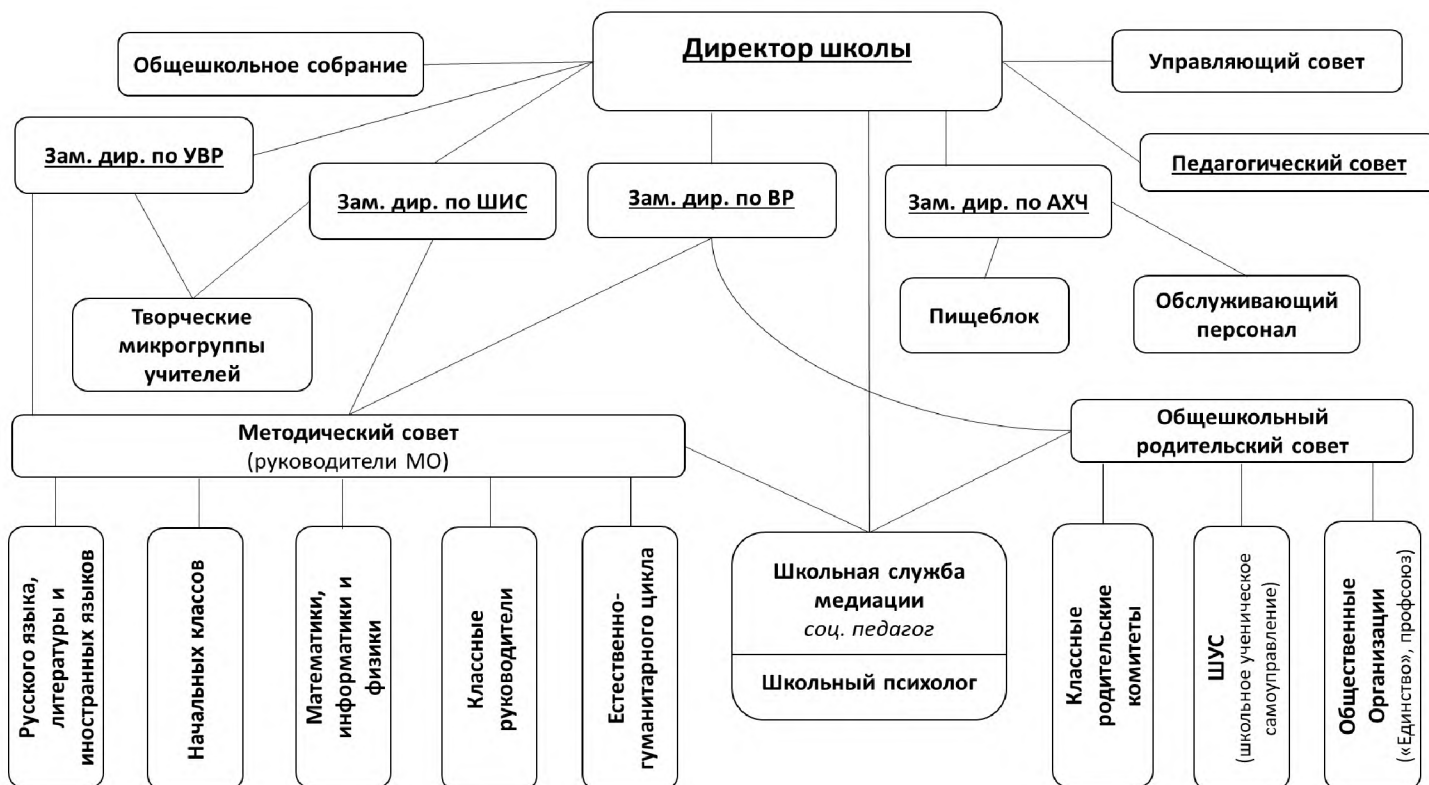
Директор школы

Общешкольное собрание

Управляющий совет

Зам. дир. по УВР

Зам. дир. по ШИС

Зам. дир. по ВР

Зам. дир. по АХЧ

Педагогический совет

Творческие микрогруппы учителей

Пищеблок

Обслуживающий персонал

Методический совет (руководители МО)

Общешкольный родительский совет

Русского языка, литературы и иностранных языков

Начальных классов

Математики, информатики и физики

Классные руководители

Естественно-гуманитарного цикла

Школьная служба медиации
соц. педагог

Школьный психолог

Классные родительские комитеты

ШУС (школьное ученическое самоуправление)

Общественные Организации («Единство», профсоюз)